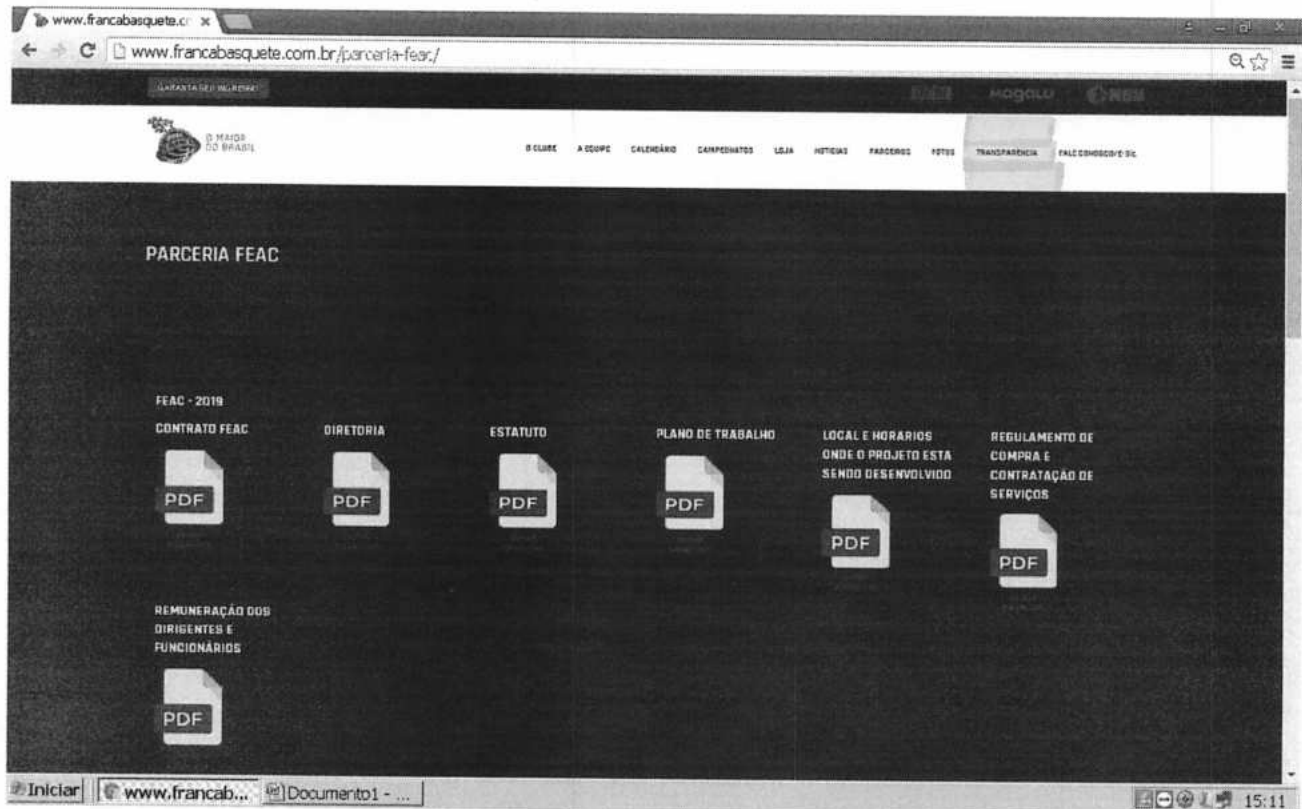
www.francabasquete.c ×

www.francabasquete.com.br/parceria-feac/

GARANTA SEU INGRESSO

magalu

O MAIOR DO BRASIL

O CLUBE A EQUIPE CALENDÁRIO CAMPEONATOS LOJA NOTÍCIAS PARCEIROS FOTOS TRANSPARÊNCIA FALE CONOSCO/E-SIC

PARCERIA FEAC

FEAC - 2019

CONTRATO FEAC

PDF

DIRETORIA

PDF

ESTATUTO

PDF

PLANO DE TRABALHO

PDF

LOCAL E HORARIOS ONDE O PROJETO ESTA SENDO DESENVOLVIDO

PDF

REGULAMENTO DE COMPRA E CONTRATAÇÃO DE SERVIÇOS

PDF

REMUNERAÇÃO DOS DIRIGENTES E FUNCIONÁRIOS

PDF

Iniciar www.francab... Documento1 - ...

15:11